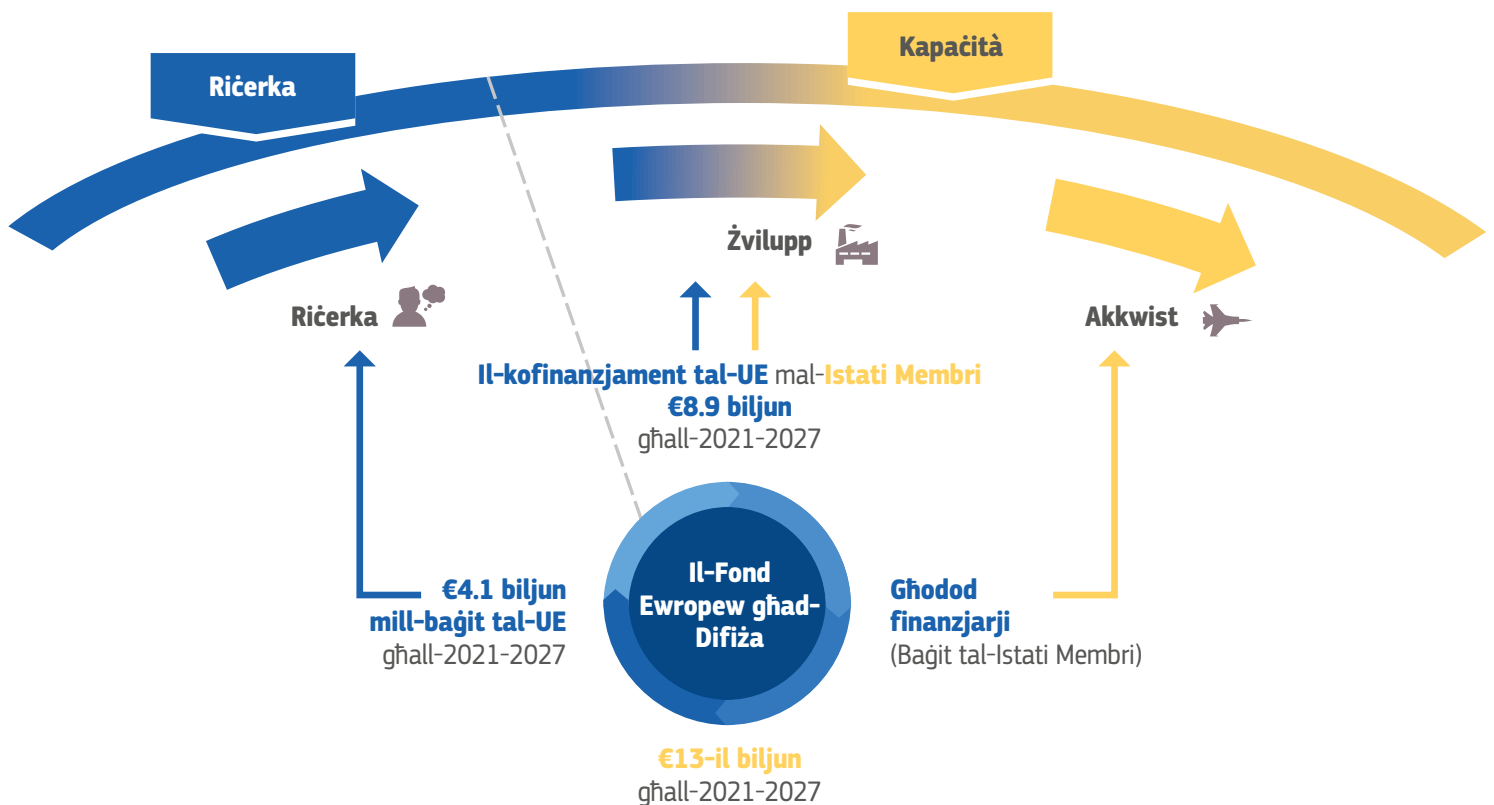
Riċerka

Kapaċità

Żvilupp

Riċerka

Akkwist

Il-kofinanzjament tal-UE mal-Istati Membri
€8.9 biljun
għall-2021-2027

€4.1 biljun
mill-baġit tal-UE
għall-2021-2027

Il-Fond Ewropew għad-Difiża

Għodod finanzjarji
(Baġit tal-Istati Membri)

€13-il biljun
għall-2021-2027